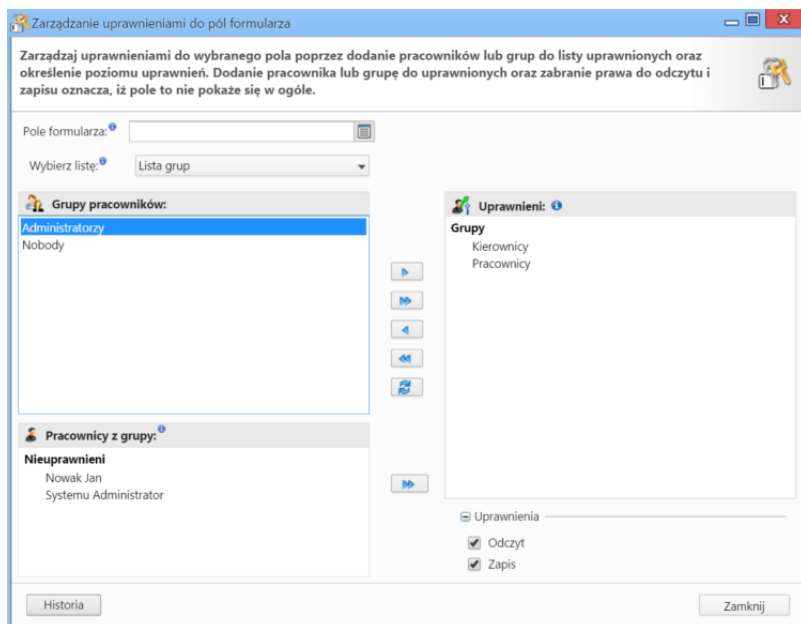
Zarządzanie uprawnieniami do pól formularza

Zarządzaj uprawnieniami do wybranego pola poprzez dodanie pracowników lub grup do listy uprawnionych oraz określenie poziomu uprawnień. Dodanie pracownika lub grupę do uprawnionych oraz zabranie prawa do odczytu i zapisu oznacza, iż pole to nie pokaże się w ogóle.

Pole formularza:

Wybierz listę: Lista grup

Grupy pracowników:

Administratorzy
Nobody

Pracownicy z grupy:

Nieuprawnieni
Nowak Jan
Systemu Administrator

Uprawnieni:

Grupy
Kierownicy
Pracownicy

Uprawnienia
Odczyt
Zapis

Historia

Zamknij